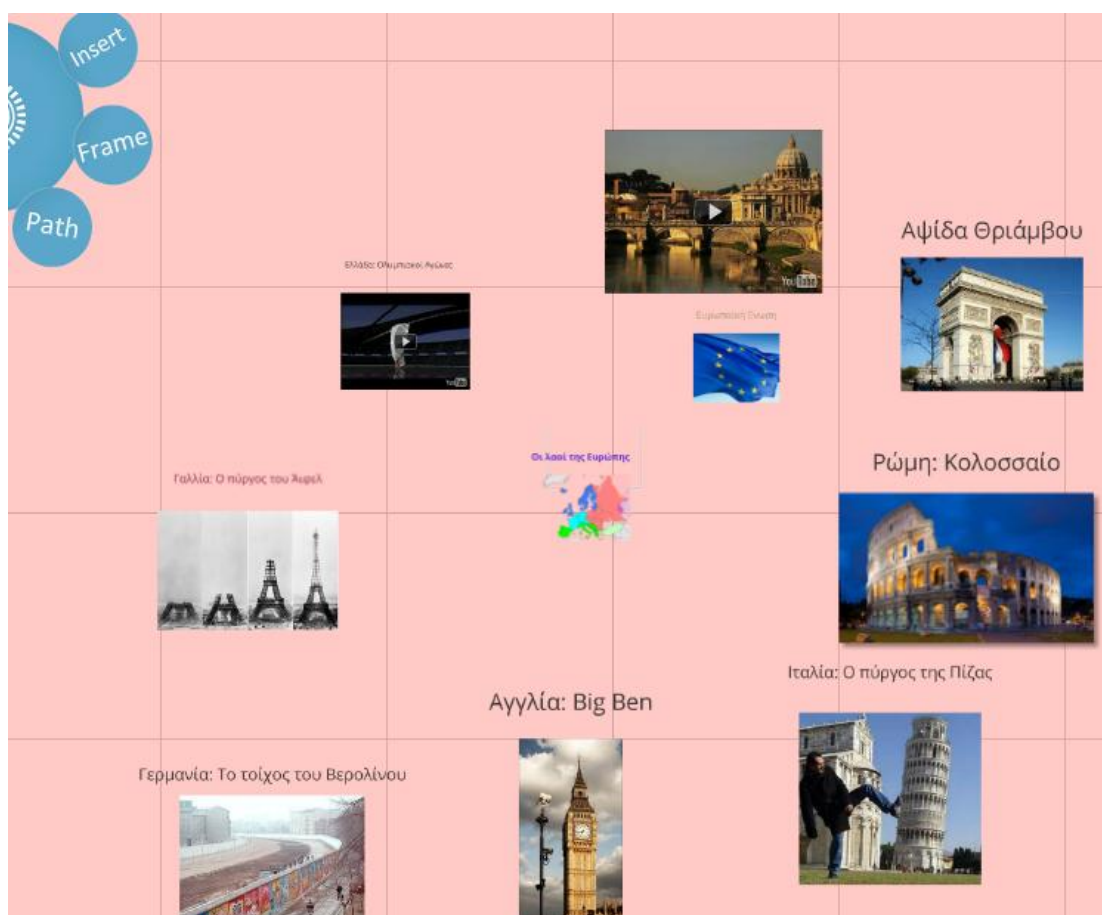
Insert

Frame

Path

Αψίδα Θριάμβου

Ελλάδα: Ολυμπιακοί Αγώνες

Ευρωπαϊκή Ένωση

Οι λαοί της Ευρώπης

Γαλλία: Ο πύργος του Άιφελ

Ρώμη: Κολοσσαίο

Ιταλία: Ο πύργος της Πίζας

Αγγλία: Big Ben

Γερμανία: Το τοίχος του Βερολίνου